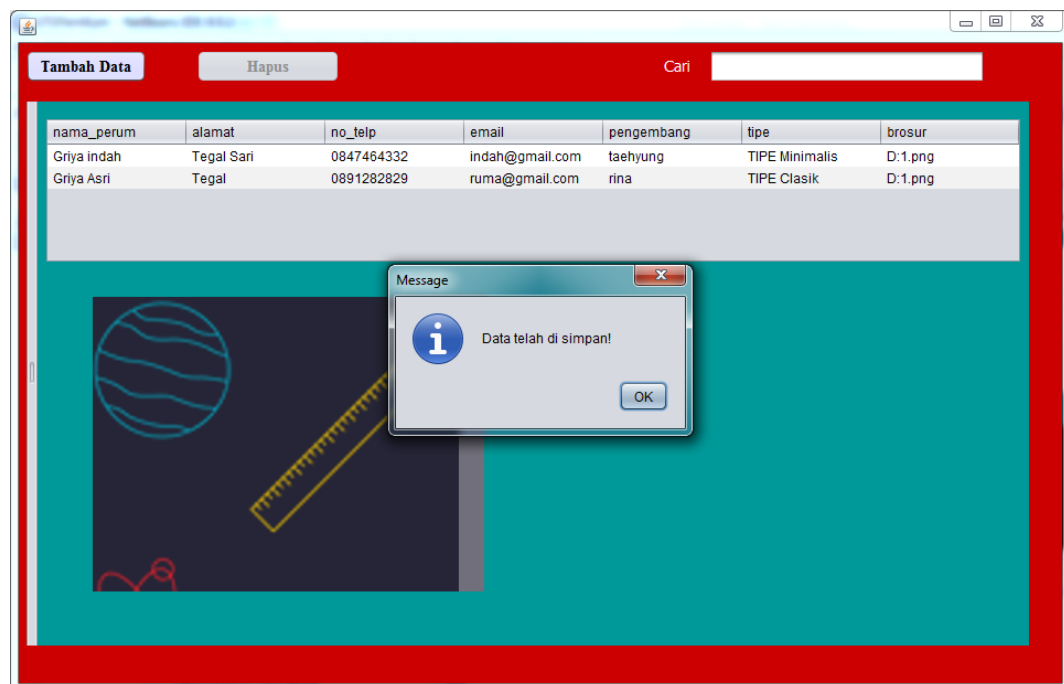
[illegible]

Tambah Data Hapus Cari

| nama_perum | alamat | no_telp | email | pengembang | tipe | brosur |
|---|---|---|---|---|---|---|
| Griya indah | Tegal Sari | 0847464332 | indah@gmail.com | taehyung | TIPE Minimalis | D:1.png |
| Griya Asri | Tegal | 0891282829 | ruma@gmail.com | rina | TIPE Clasik | D:1.png |

Message

Data telah di simpan!

OK